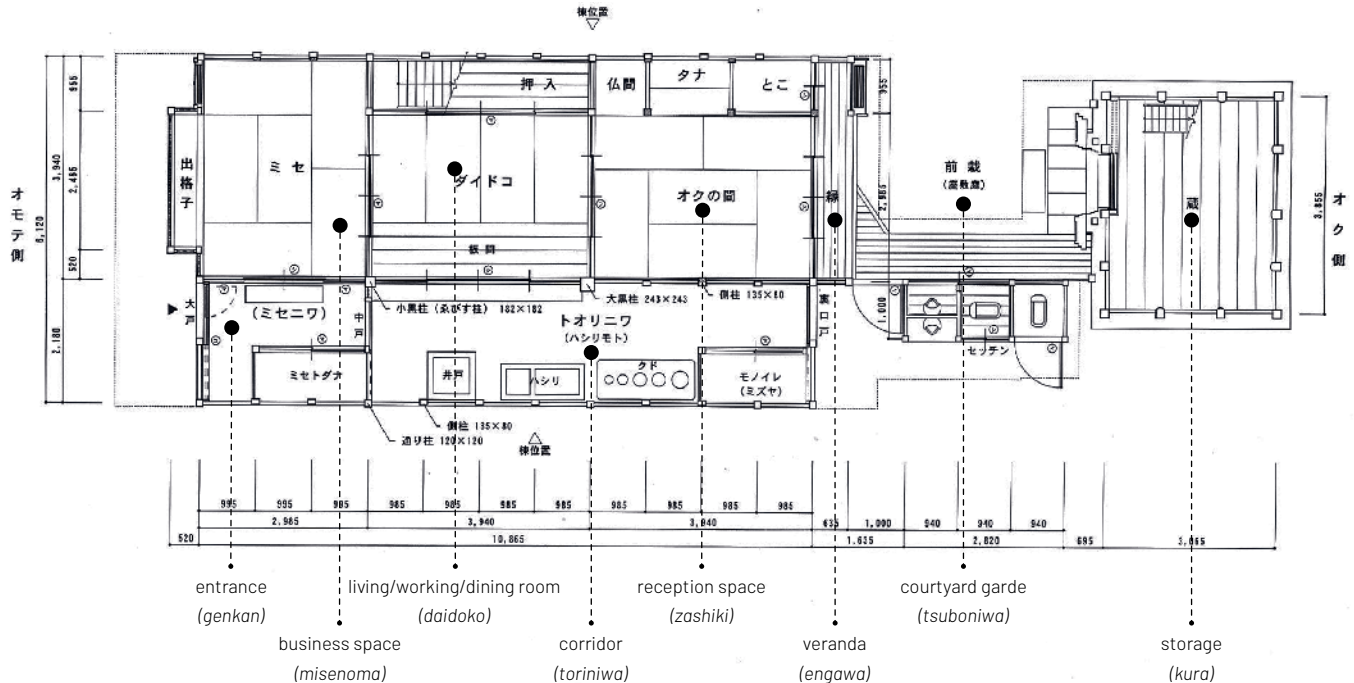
棟位置

押入 仏間 タナ とこ

出格子 ミセ ダイドコ オクの間 縁 前栽 (露敷庭) 蔵

オモテ側 オク側

板間

大戸 (ミセニワ) 中戸 小黒柱 (ゑびす柱) 182×182 大黒柱 243×243 側柱 135×80 トオリニワ (ハシリモト) 裏口戸

ミセトダナ 井戸 ハシリ クド モノイレ (ミズヤ) セッチン

側柱 135×80 通り柱 120×120

棟位置

955 3,940 2,485 520 6,120 2,180 955 2,865 1,000 3,855

995 995 985 985 985 985 985 985 985 985 985
2,985 3,940 3,940 635 1,090 940 940 940
520 10,865 1,635 2,820 695 3,855

entrance
(genkan)

business space
(misenoma)

living/working/dining room
(daidoko)

corridor
(toriniwa)

reception space
(zashiki)

veranda
(engawa)

courtyard garde
(tsuboniwa)

storage
(kura)